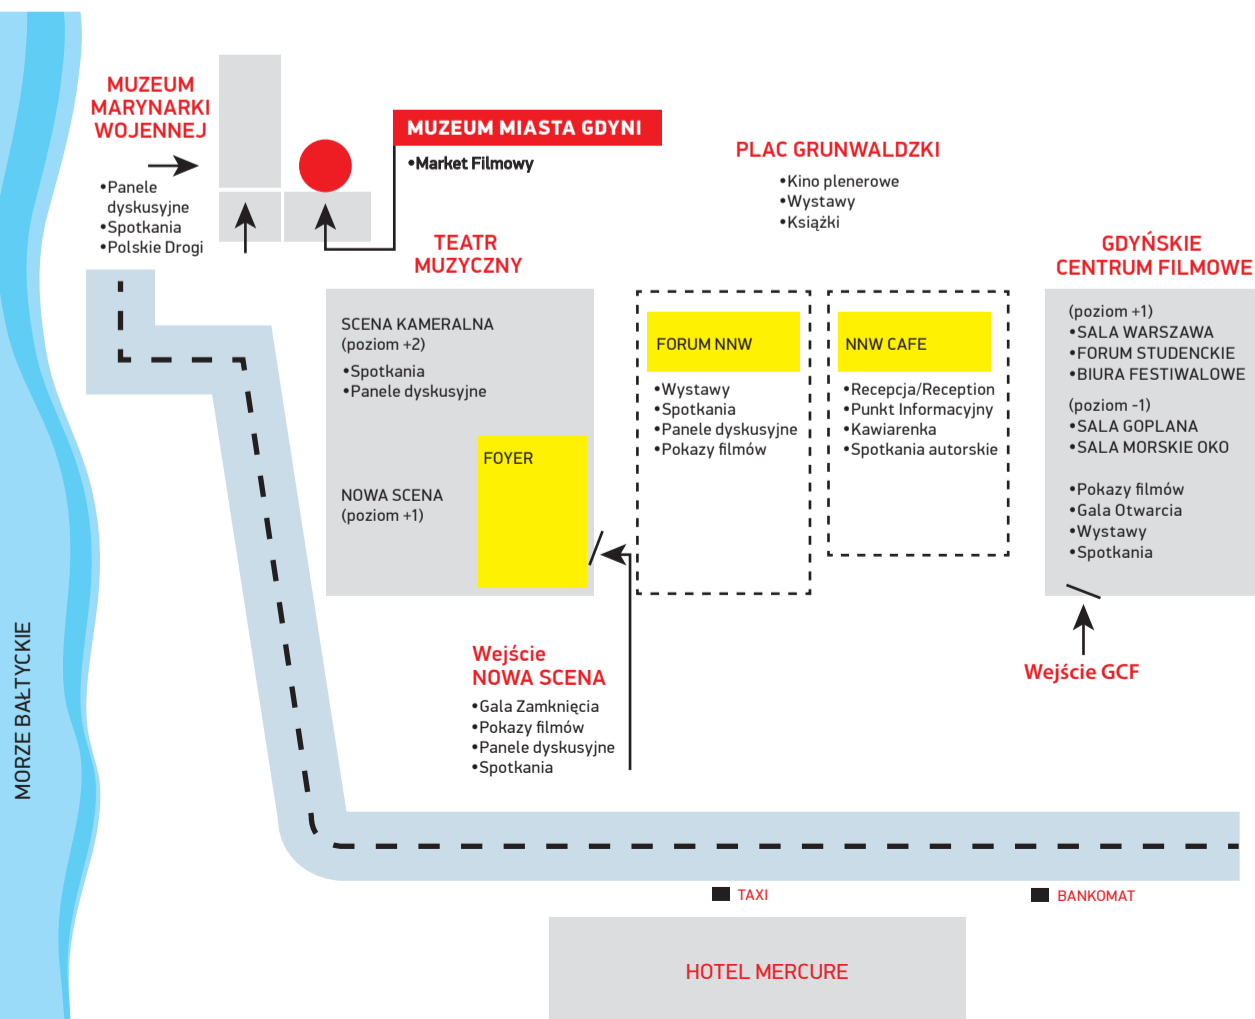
MUZEUM MARYNARKI WOJENNEJ

•Panele dyskusyjne
•Spotkania
•Polskie Drogi

MUZEUM MIASTA GDYNI

•Market Filmowy

PLAC GRUNWALDZKI

•Kino plenerowe
•Wystawy
•Książki

TEATR MUZYCZNY

SCENA KAMERALNA
(poziom +2)
•Spotkania
•Panele dyskusyjne

FOYER

NOWA SCENA
(poziom +1)

FORUM NNW

•Wystawy
•Spotkania
•Panele dyskusyjne
•Pokazy filmów

NNW CAFE

•Recepcja/Reception
•Punkt Informacyjny
•Kawiarenka
•Spotkania autorskie

GDYŃSKIE CENTRUM FILMOWE

(poziom +1)
•SALA WARSZAWA
•FORUM STUDENCKIE
•BIURA FESTIWALOWE
(poziom -1)
•SALA GOPLANA
•SALA MORSKIE OKO

•Pokazy filmów
•Gala Otwarcia
•Wystawy
•Spotkania

Wejście NOWA SCENA

•Gala Zamknięcia
•Pokazy filmów
•Panele dyskusyjne
•Spotkania

Wejście GCF

MORZE BAŁTYCKIE

TAXI

BANKOMAT

HOTEL MERCURE